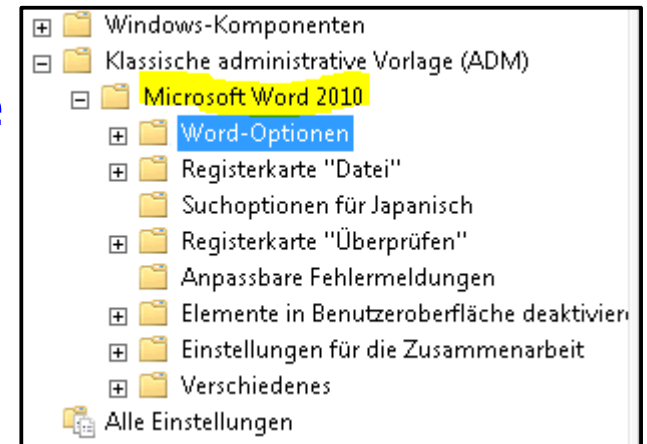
Windows-Komponenten
Klassische administrative Vorlage (ADM)
Microsoft Word 2010
Word-Optionen
Registerkarte "Datei"
Suchoptionen für Japanisch
Registerkarte "Überprüfen"
Anpassbare Fehlermeldungen
Elemente in Benutzeroberfläche deaktivier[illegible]
Einstellungen für die Zusammenarbeit
Verschiedenes
Alle Einstellungen